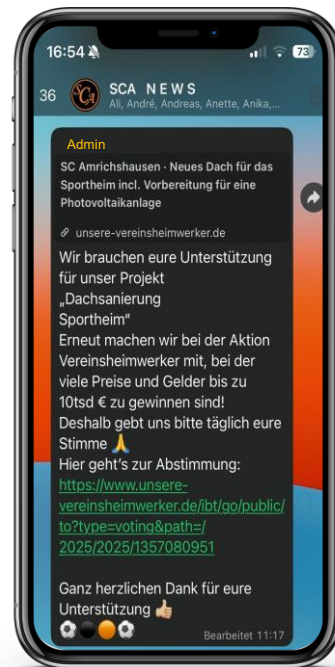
16:54
73
36
SCA
SCA NEWS
Ali, André, Andreas, Anette, Anika,...

Admin

SC Amrichshausen · Neues Dach für das Sportheim incl. Vorbereitung für eine Photovoltaikanlage

unsere-vereinsheimwerker.de

Wir brauchen eure Unterstützung für unser Projekt „Dachsanierung Sportheim“
Erneut machen wir bei der Aktion Vereinsheimwerker mit, bei der viele Preise und Gelder bis zu 10tsd € zu gewinnen sind!
Deshalb gebt uns bitte täglich eure Stimme 🙏
Hier geht's zur Abstimmung:
https://www.unsere-vereinsheimwerker.de/ibt/go/public/to?type=voting&path=/2025/2025/1357080951

Ganz herzlichen Dank für eure Unterstützung 👍🏼
⚽⚫🟠⚽
Bearbeitet 11:17